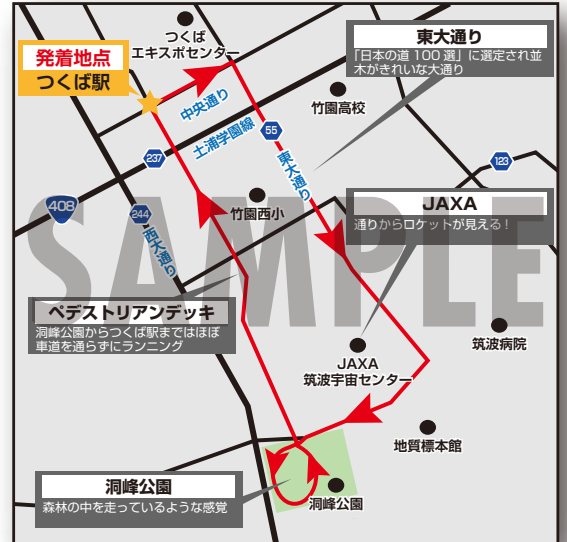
発着地点
つくば駅

つくば
エキスポセンター

東大通り
「日本の道 100 選」に選定され並木がきれいな大通り

中央通り

竹園高校

土浦学園線

55

237

123

東大通り

408

244

竹園西小

JAXA
通りからロケットが見える！

西大通り

SAMPLE

ペデストリアンデッキ
洞峰公園からつくば駅まではほぼ車道を通らずにランニング

筑波病院

JAXA
筑波宇宙センター

地質標本館

洞峰公園
森林の中を走っているような感覚

洞峰公園